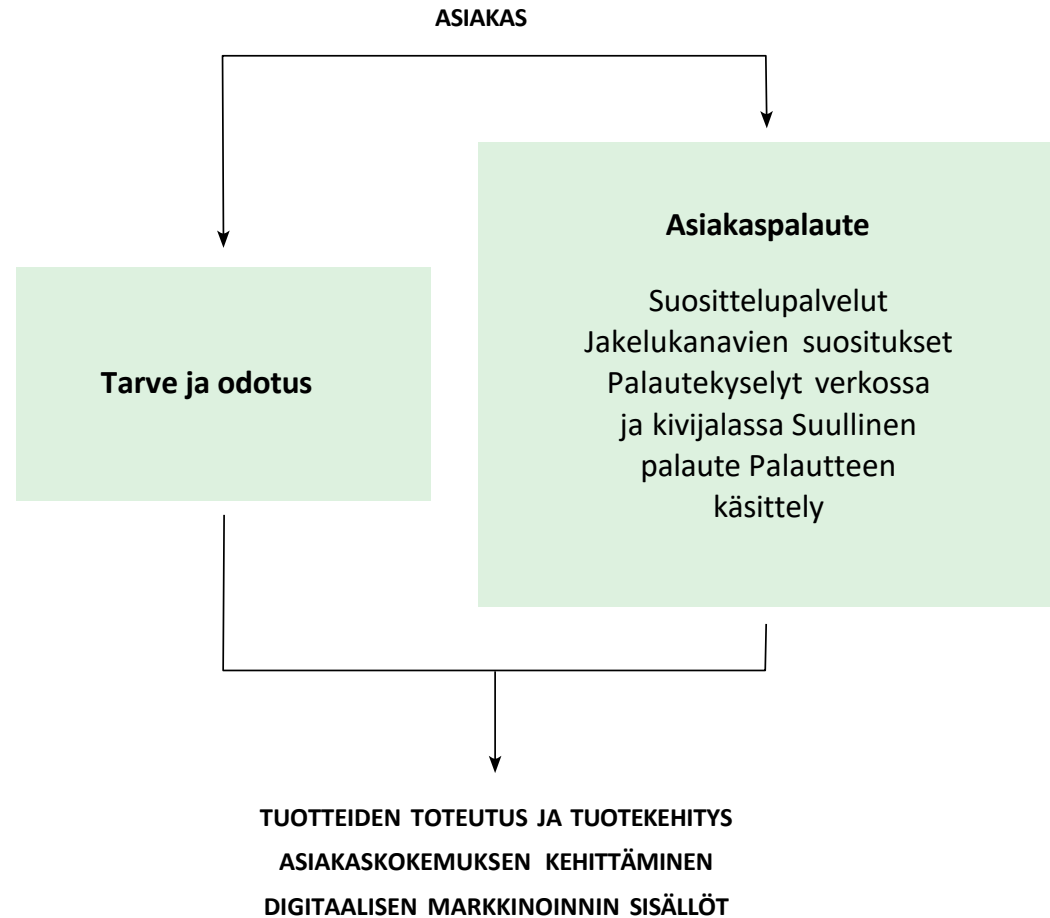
ASIAKAS

Tarve ja odotus

Asiakaspalaute

Suosittelupalvelut
Jakelukanavien suositukset
Palautekyselyt verkossa ja kivijalassa Suullinen palaute Palautteen käsittely

TUOTTEIDEN TOTEUTUS JA TUOTEKEHITYS
ASIAKASKOKEMUKSEN KEHITTÄMINEN
DIGITAALISEN MARKKINOINNIN SISÄLLÖT